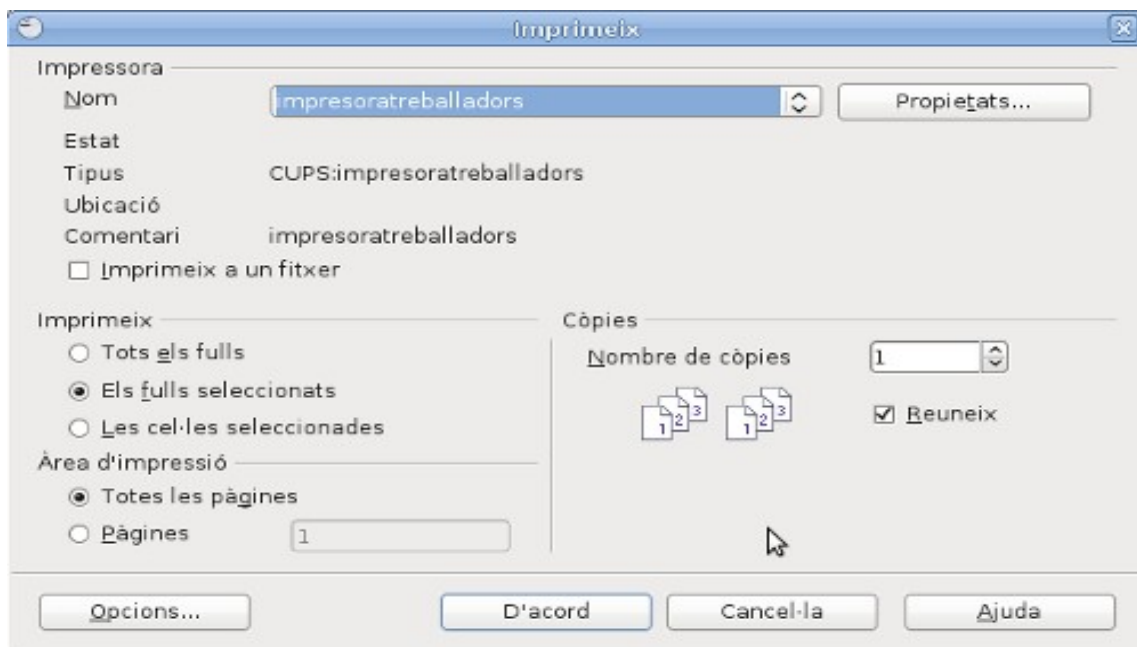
Imprimeix

Impressora

Nom impresoratreballadors Propietats...

Estat

Tipus CUPS:impresoratreballadors

Ubicació

Comentari impresoratreballadors

☐ Imprimeix a un fitxer

Imprimeix

○ Tots els fulls

◉ Els fulls seleccionats

○ Les cel·les seleccionades

Àrea d'impressió

◉ Totes les pàgines

○ Pàgines 1

Còpies

Nombre de còpies 1

1 2 3 1 2 3

☑ Reuneix

Opcions... D'acord Cancel·la Ajuda